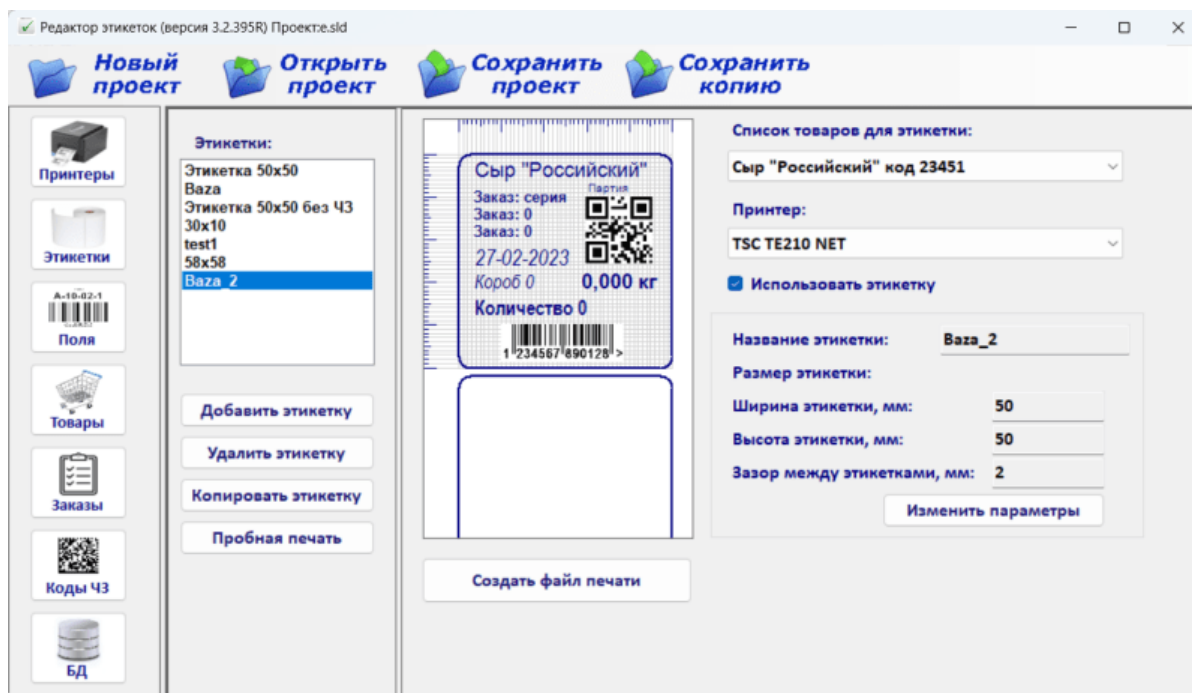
Редактор этикеток (версия 3.2.395R) Проект:e.sld

Новый проект
Открыть проект
Сохранить проект
Сохранить копию

Принтеры
Этикетки
A-10-02-1
Поля
Товары
Заказы
Коды ЧЗ
БД

Этикетки:
Этикетка 50x50
Baza
Этикетка 50x50 без ЧЗ
30x10
test1
58x58
Baza_2

Добавить этикетку
Удалить этикетку
Копировать этикетку
Пробная печать

Сыр "Российский"
Заказ: серия
Партия
Заказ: 0
Заказ: 0
27-02-2023
Короб 0
0,000 кг
Количество 0
1 234567 890128 >

Создать файл печати

Список товаров для этикетки:
Сыр "Российский" код 23451
Принтер:
TSC TE210 NET
Использовать этикетку
Название этикетки:
Baza_2
Размер этикетки:
Ширина этикетки, мм:
50
Высота этикетки, мм:
50
Зазор между этикетками, мм:
2
Изменить параметры